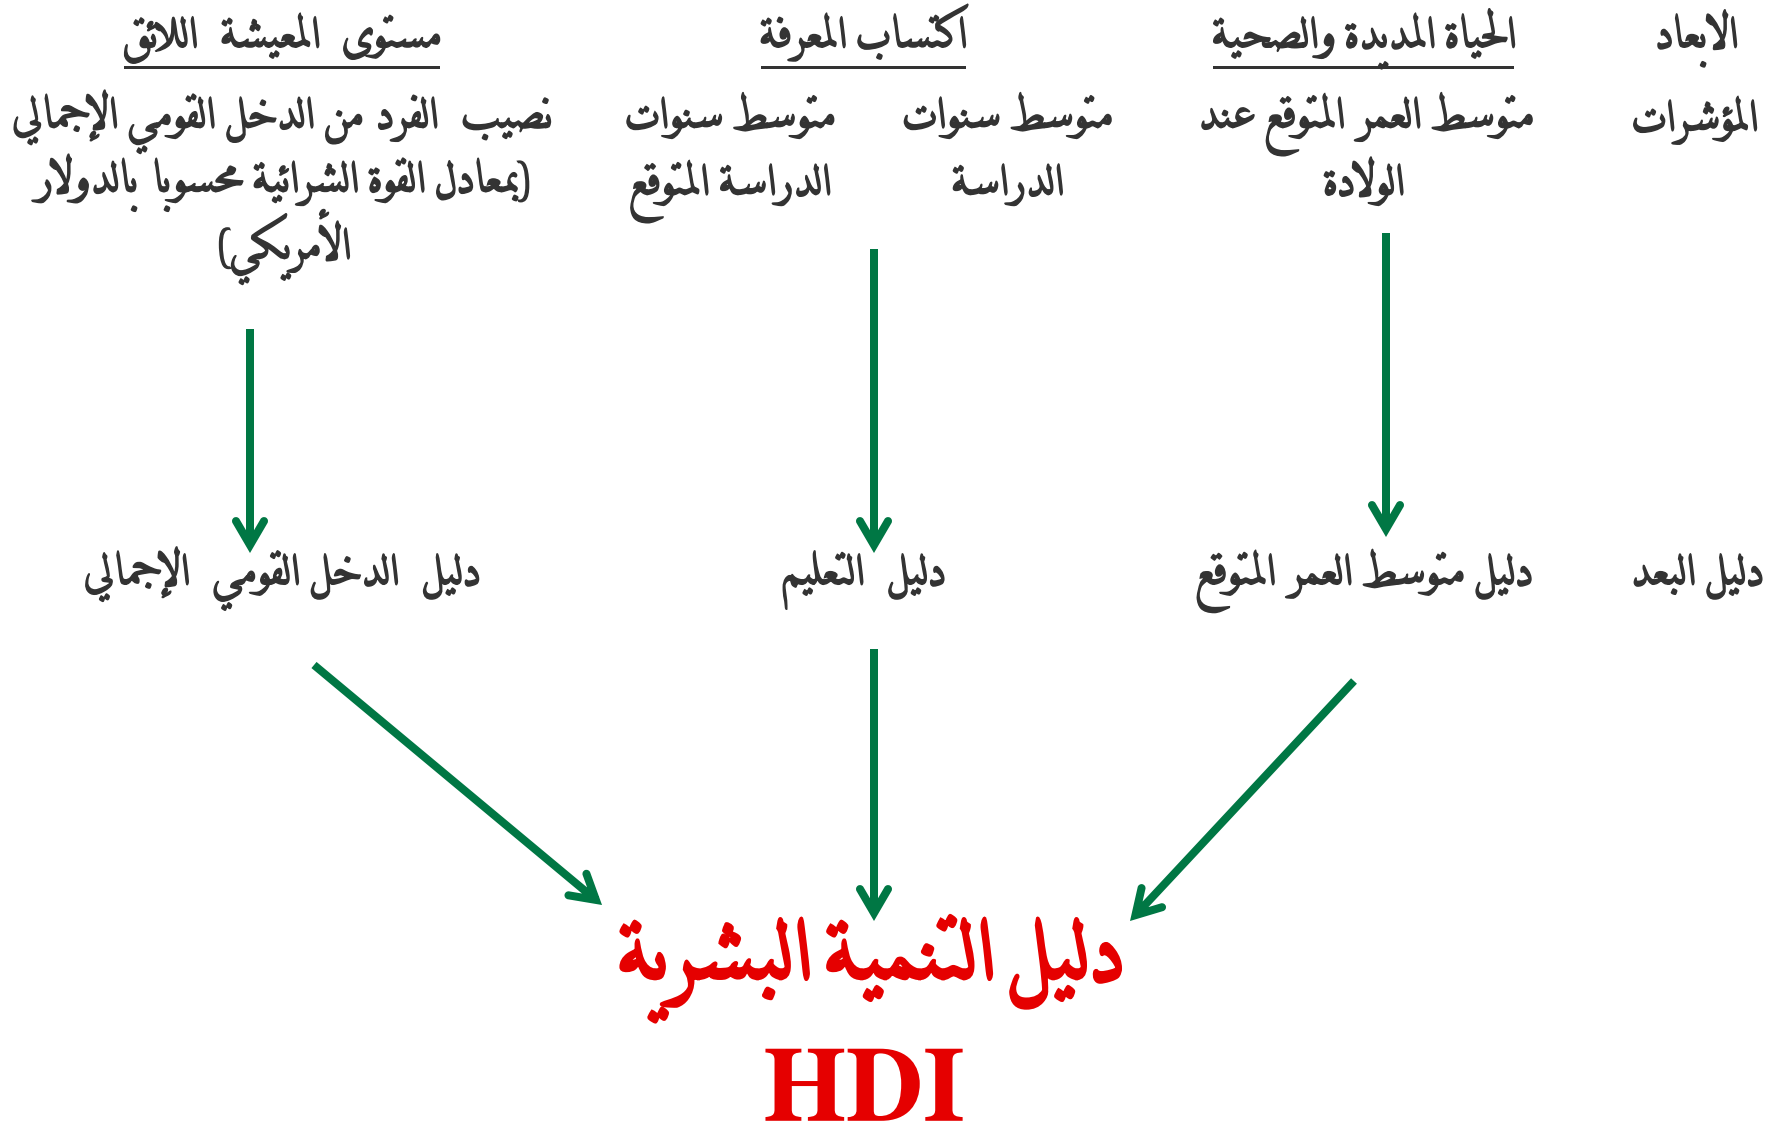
الابعاد

الحياة المديدة والصحية

اكتساب المعرفة

مستوى المعيشة اللائق

المؤشرات

متوسط العمر المتوقع عند الولادة

متوسط سنوات الدراسة

متوسط سنوات الدراسة المتوقع

نصيب الفرد من الدخل القومي الإجمالي (بمعادل القوة الشرائية محسوبا بالدولار الأمريكي)

دليل البعد

دليل متوسط العمر المتوقع

دليل التعليم

دليل الدخل القومي الإجمالي

دليل التنمية البشرية

HDI